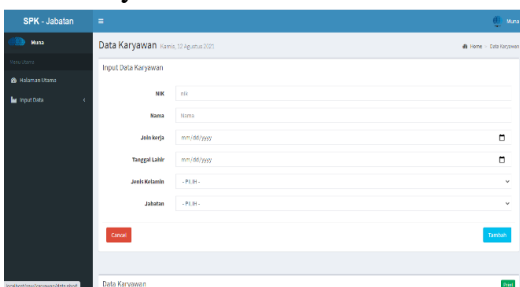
SPK - Jabatan
≡
Mursa
Menu Utama
Halaman Utama
Input Data
Data Karyawan Kamis, 12 Agustus 2021
Home > Data Karyawan
Input Data Karyawan
NIK
nik
Nama
Nama
Join kerja
mm/dd/yyyy
Tanggal Lahir
mm/dd/yyyy
Jenis Kelamin
- PILIH -
Jabatan
- PILIH -
Cancel
Tambah
Data Karyawan
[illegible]
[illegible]